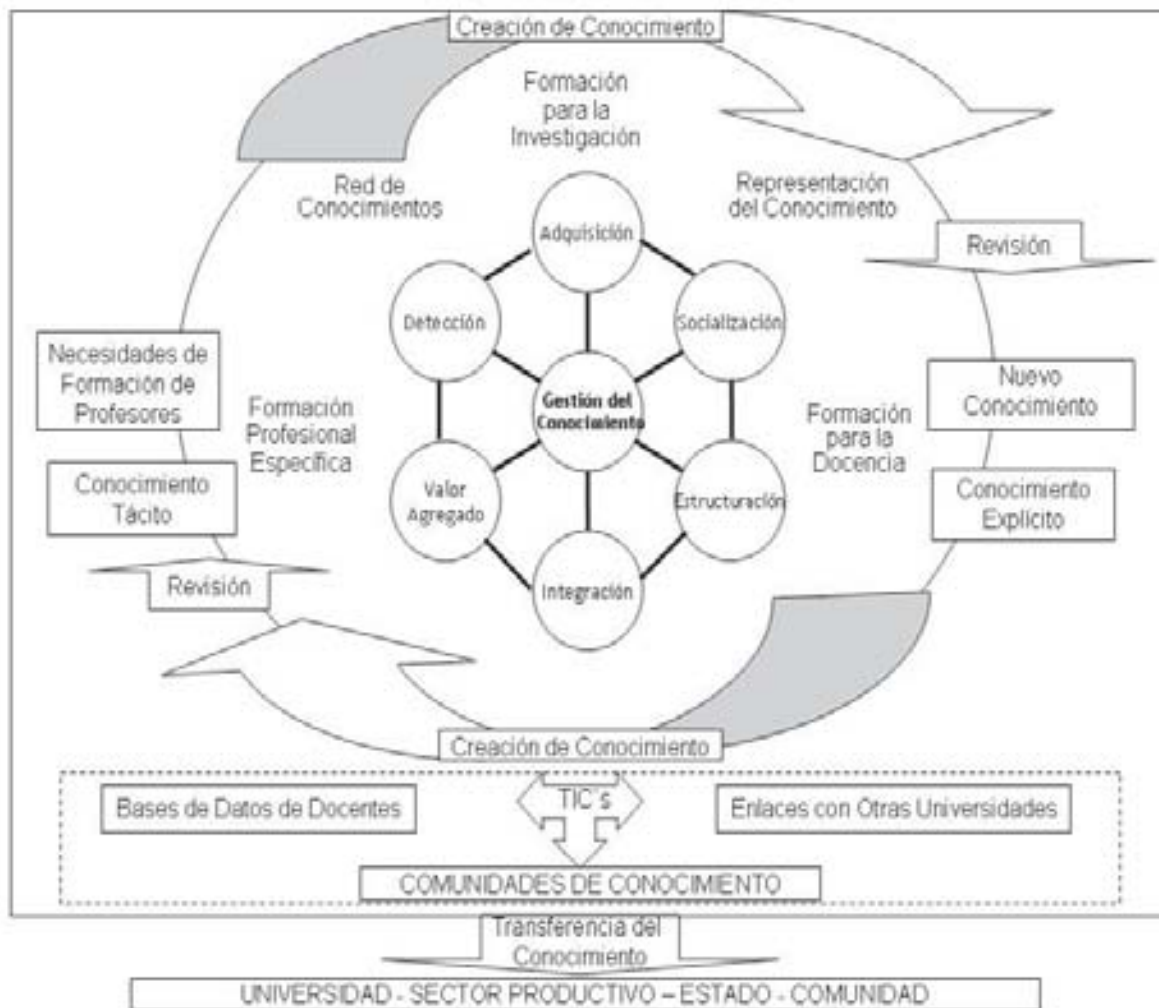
Creación de Conocimiento

Formación para la Investigación

Red de Conocimientos

Representación del Conocimiento

Revisión

Adquisición

Detección

Socialización

Necesidades de Formación de Profesores

Formación Profesional Especifica

Gestión del Conocimiento

Nuevo Conocimiento

Formación para la Docencia

Conocimiento Tácito

Valor Agregado

Estructuración

Conocimiento Explícito

Integración

Revisión

Creación de Conocimiento

Bases de Datos de Docentes

TIC's

Enlaces con Otras Universidades

COMUNIDADES DE CONOCIMIENTO

Transferencia del Conocimiento

UNIVERSIDAD - SECTOR PRODUCTIVO – ESTADO - COMUNIDAD